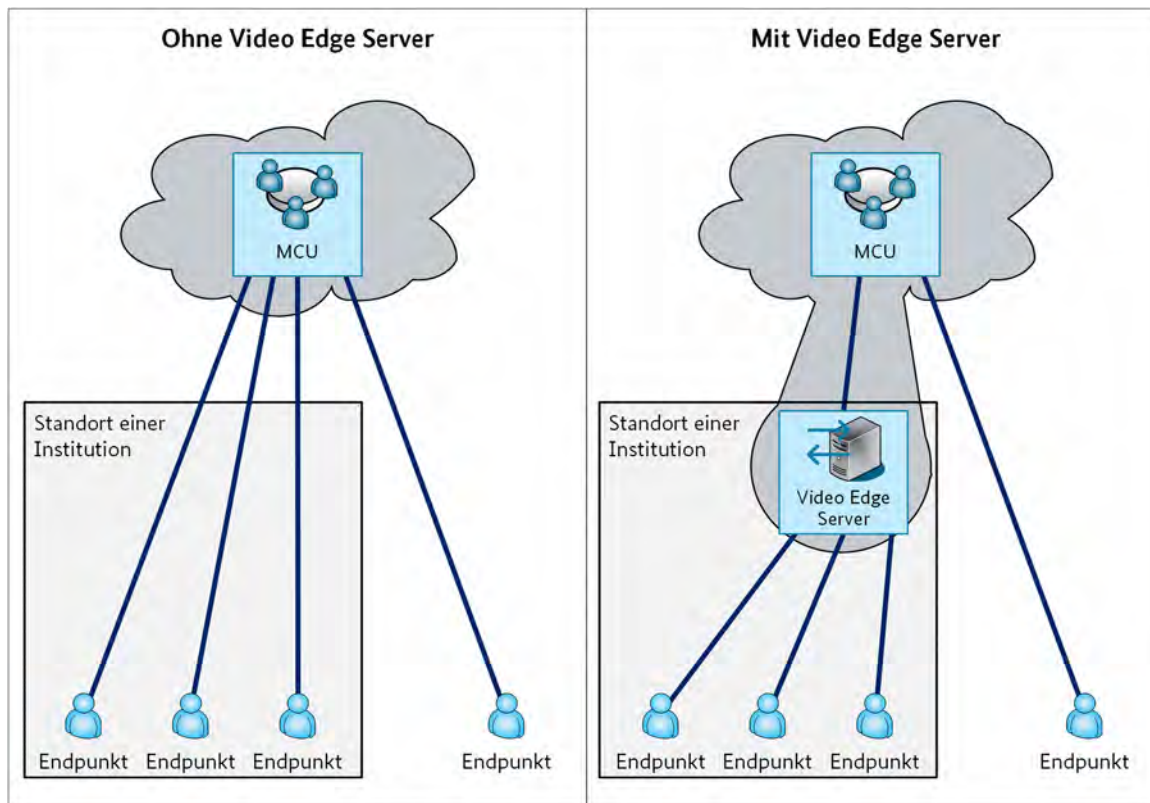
Ohne Video Edge Server

MCU

Standort einer Institution

Endpunkt Endpunkt Endpunkt Endpunkt

Mit Video Edge Server

MCU

Standort einer Institution

Video Edge Server

Endpunkt Endpunkt Endpunkt Endpunkt